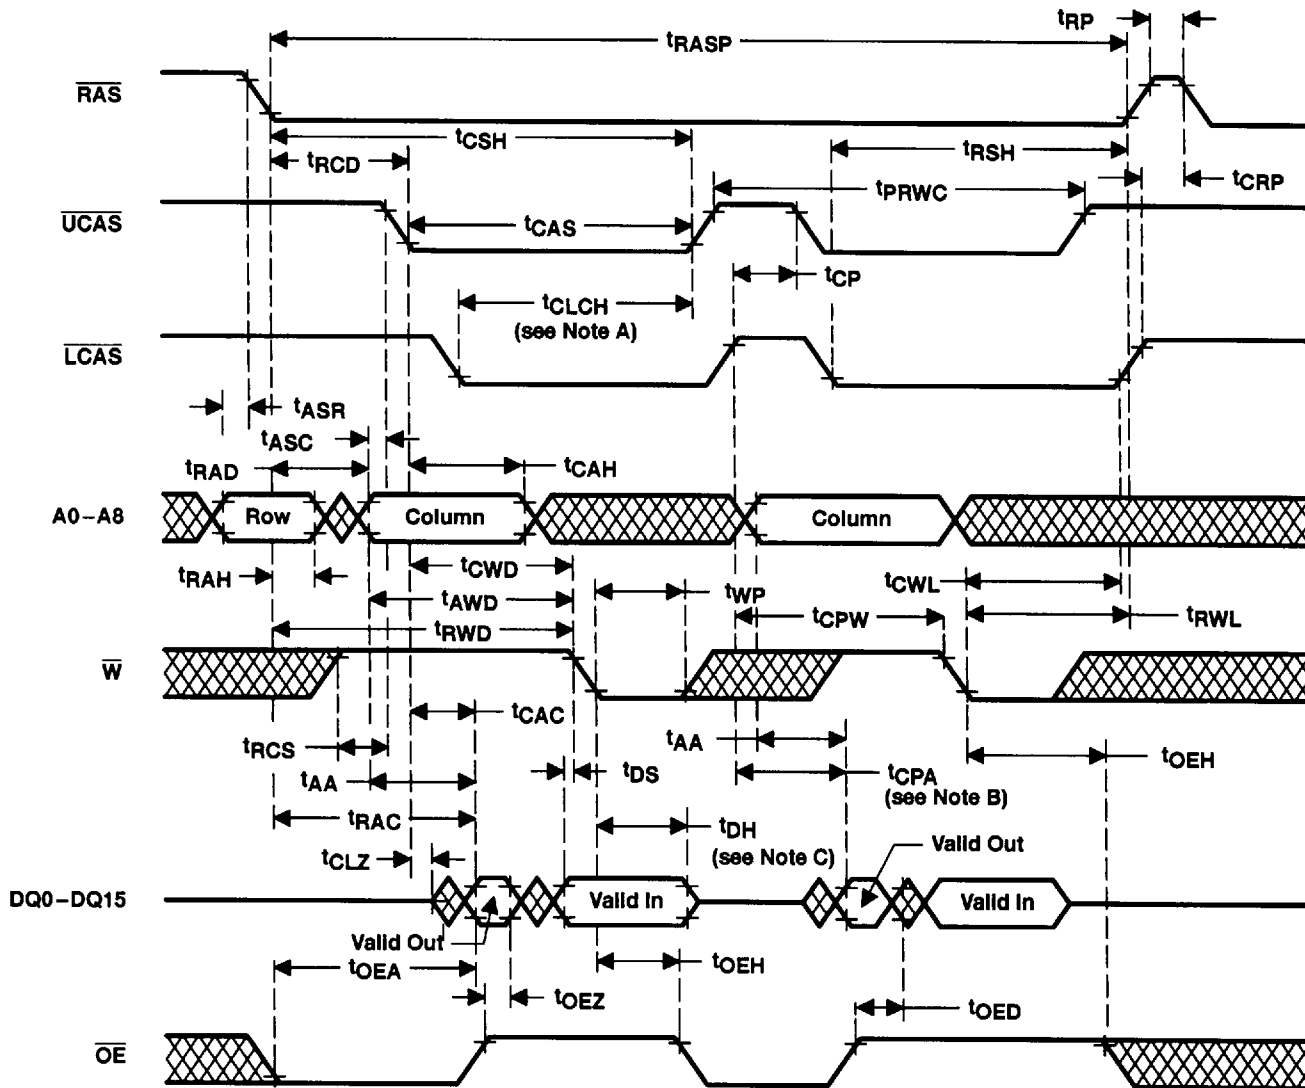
$t_{RP}$
$t_{RASP}$
$\overline{RAS}$
$t_{CSH}$
$t_{RSH}$
$t_{RCD}$
$t_{CRP}$
$t_{PRWC}$
$\overline{UCAS}$
$t_{CAS}$
$t_{CP}$
$t_{CLCH}$
(see Note A)
$\overline{LCAS}$
$t_{ASR}$
$t_{ASC}$
$t_{RAD}$
$t_{CAH}$
A0–A8
Row
Column
Column
$t_{CWD}$
$t_{RAH}$
$t_{CWL}$
$t_{AWD}$
$t_{WP}$
$t_{CPW}$
$t_{RWL}$
$t_{RWD}$
$\overline{W}$
$t_{CAC}$
$t_{AA}$
$t_{RCS}$
$t_{OEH}$
$t_{AA}$
$t_{DS}$
$t_{CPA}$
(see Note B)
$t_{RAC}$
$t_{DH}$
(see Note C)
Valid Out
$t_{CLZ}$
DQ0–DQ15
Valid In
Valid In
Valid Out
$t_{OEA}$
$t_{OEH}$
$t_{OEZ}$
$t_{OED}$
$\overline{OE}$